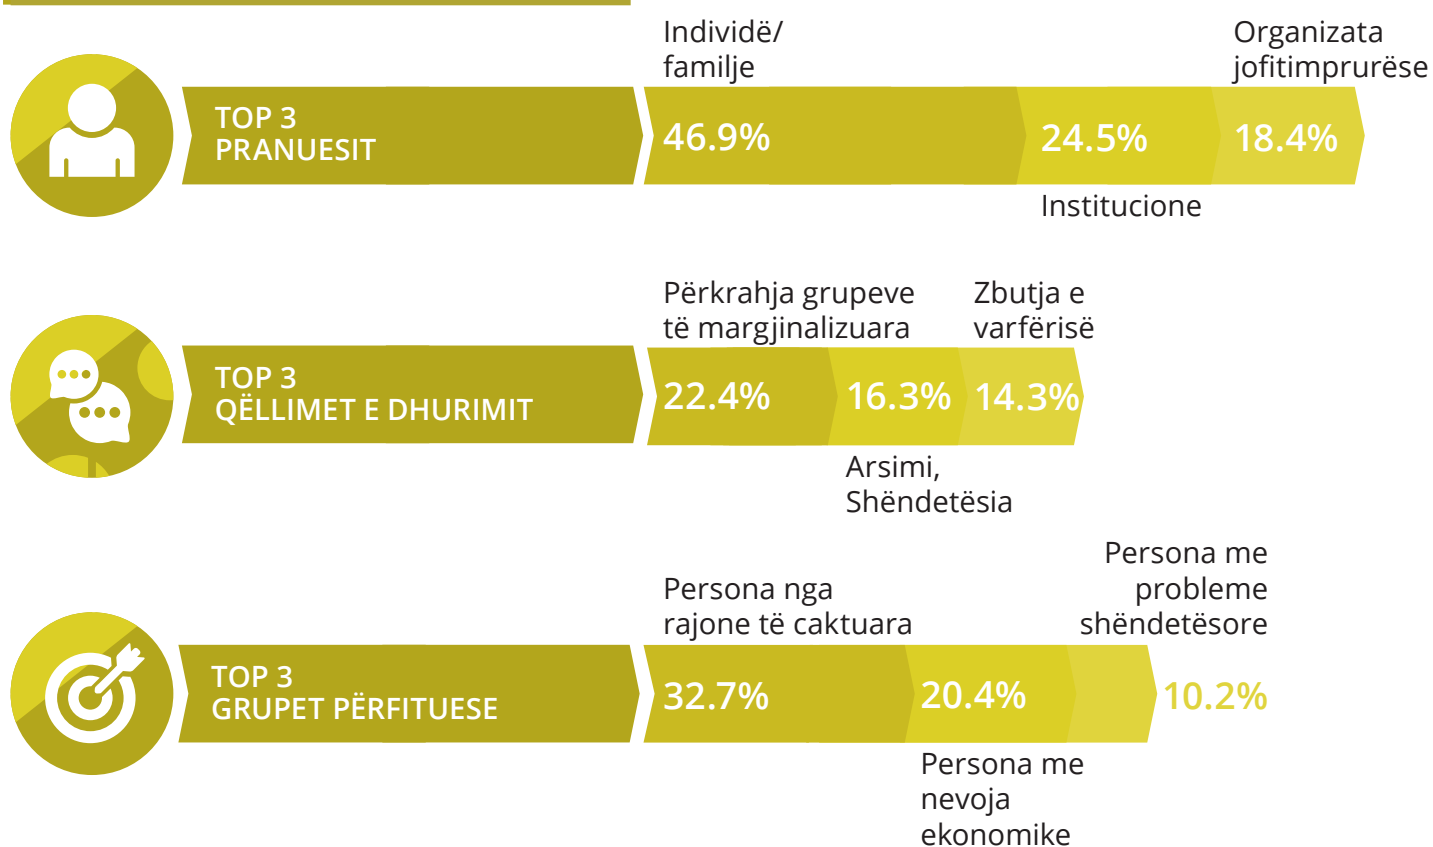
Individë/ familje

Organizata jofitimprurëse

TOP 3 PRANUESIT

46.9%

24.5%

18.4%

Institucione

Përkrahja grupeve të margjinalizuara

Zbutja e varfërisë

TOP 3 QËLLIMET E DHURIMIT

22.4%

16.3%

14.3%

Arsimi, Shëndetësia

Persona me probleme shëndetësore

Persona nga rajone të caktuara

TOP 3 GRUPET PËRFITUESE

32.7%

20.4%

10.2%

Persona me nevoja ekonomike